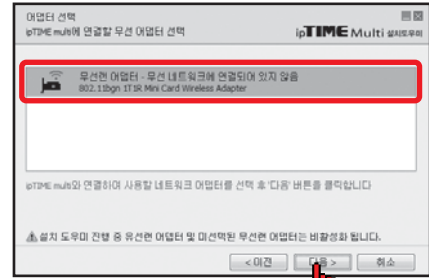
어댑터 선택
ipTIME multi에 연결할 무선 어댑터 선택
ipTIME Multi 설치도우미

무선랜 어댑터 - 무선 네트워크에 연결되어 있지 않음
802.11bgn 1T1R Mini Card Wireless Adapter

ipTIME multi와 연결하여 사용할 네트워크 어댑터를 선택 후 '다음' 버튼을 클릭합니다

설치 도우미 진행 중 유선랜 어댑터 및 미선택된 무선랜 어댑터는 비활성화 됩니다.

< 이전
다음 >
취소